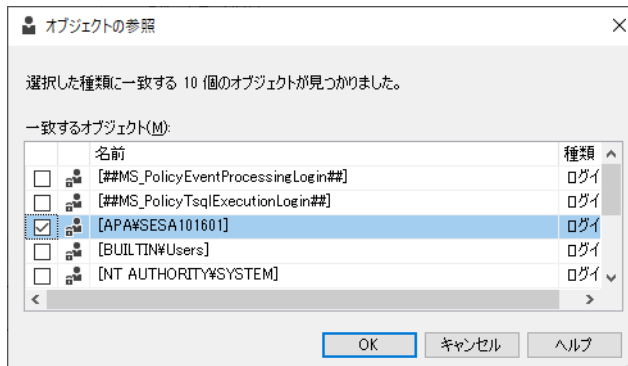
オブジェクトの参照

選択した種類に一致する 10 個のオブジェクトが見つかりました。

一致するオブジェクト(M):

| | | 名前 | 種類 |
|---|---|---|---|
| ☐ | | [##MS_PolicyEventProcessingLogin##] | ログイ |
| ☐ | | [##MS_PolicyTsqlExecutionLogin##] | ログイ |
| ☑ | | [APA¥SESA101601] | ログイ |
| ☐ | | [BUILTIN¥Users] | ログイ |
| ☐ | | [NT AUTHORITY¥SYSTEM] | ログイ |

OK キャンセル ヘルプ